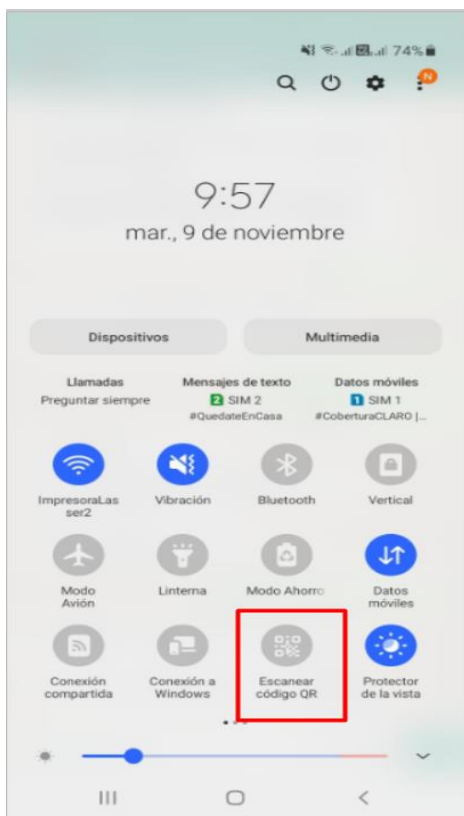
74%

N

9:57
mar., 9 de noviembre

Dispositivos

Multimedia

Llamadas
Preguntar siempre

Mensajes de texto
2 SIM 2
#QuedateEnCasa

Datos móviles
1 SIM 1
#CoberturaCLARO |...

ImpresoraLaser2

Vibración

Bluetooth

Vertical

Modo Avión

Linterna

Modo Ahorro

Datos móviles

Conexión compartida

Conexión a Windows

Escanear código QR

Protector de la vista